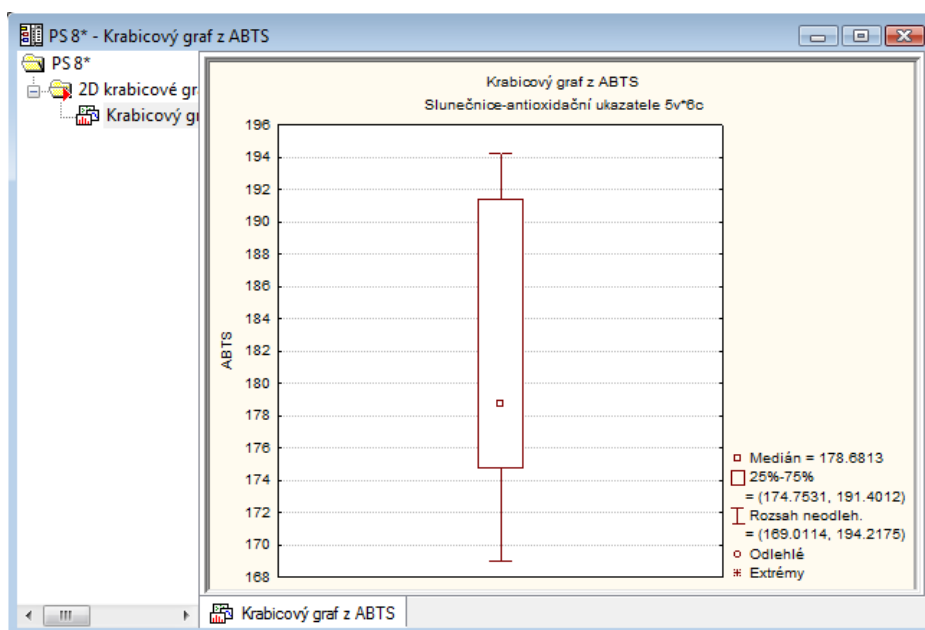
PS 8* - Krabicový graf z ABTS

PS 8*
2D krabicové gr
Krabicový gr

Krabicový graf z ABTS
Slunečnice-antioxidační ukazatele 5v*6c

ABTS

196
194
192
190
188
186
184
182
180
178
176
174
172
170
168

Medián = 178.6813
25%-75%
= (174.7531, 191.4012)
Rozsah neodleh.
= (169.0114, 194.2175)
Odlehlé
Extrémy

Krabicový graf z ABTS